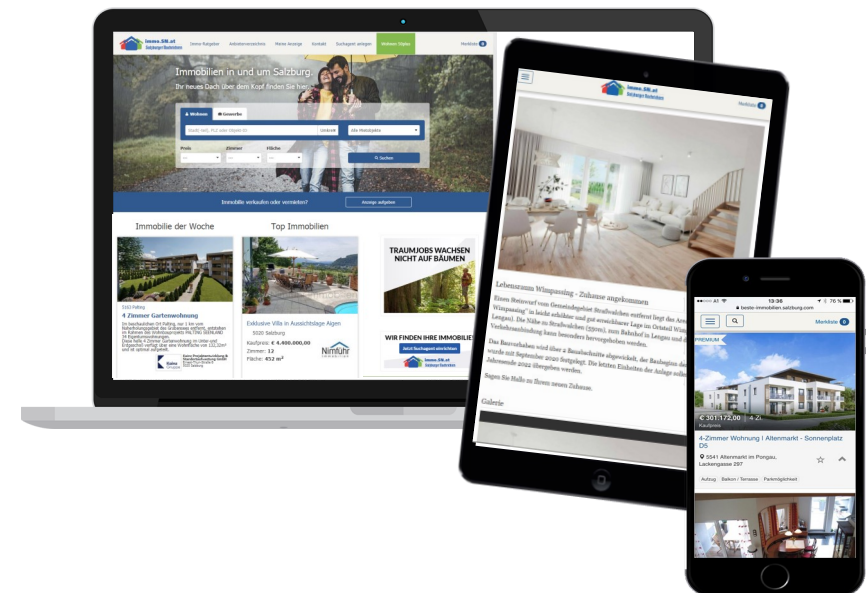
immo.SN.at
Salzburger Nachrichten

Immo-Ratgeber
Anbieterverzeichnis
Meine Anzeige
Kontakt
Suchagent anlegen
Webinar Digital

Merkliste 0

Immobilien in und um Salzburg.
Ihr neues Dach über dem Kopf finden Sie hier.

Wohnen
Gewerbe

Umkreis
Alle Immobilien

Preis
Zimmer
Fläche

Suchen

Immobilie verkaufen oder vermieten?
Anzeige aufgeben

Immobilie der Woche

5165 Palting
4 Zimmer Gartenwohnung

Top Immobilien

Exklusive Villa in Aussichtslage Aigen
5020 Salzburg
Kaufpreis: € 4.400.000,00
Zimmer: 12
Fläche: 452 m²

Nimführ

TRAUMJOBS WACHSEN NICHT AUF BÄUMEN

WIR FINDEN IHRE IMMOBILIE!
Jetzt Suchagent einrichten
immo.SN.at

immo.SN.at
Salzburger Nachrichten
Merkliste 0

Lebensraum Wimpassing - Zuhause angekommen

Einen Steinwurf vom Gemeindegebiet Straßwalchen entfernt liegt das Areal „Wimpassing" in leicht erhöhter und gut erreichbarer Lage im Ortsteil Wimpassing (Lengau). Die Nähe zu Straßwalchen (3km), zum Bahnhof in Lengau und die Verkehrsanbindung kann besonders hervorgehoben werden.

Das Bauvorhaben wird über 2 Bauabschnitte abgewickelt, der Baubeginn der Anlage wurde mit September 2020 festgelegt. Die letzten Einheiten der Anlage sollen Jahresende 2022 übergeben werden.

Sagen Sie Hallo zu Ihrem neuen Zuhause.

Galerie

13:36
76 %
beste-immobilien.salzburg.com
Merkliste 0
PREMIUM
€ 301.172,00
4 Zi.
Kaufpreis
4-Zimmer Wohnung I Altenmarkt - Sonnenplatz D5
5541 Altenmarkt im Pongau, Lackengasse 297
Aufzug
Balkon / Terrasse
Parkmöglichkeit